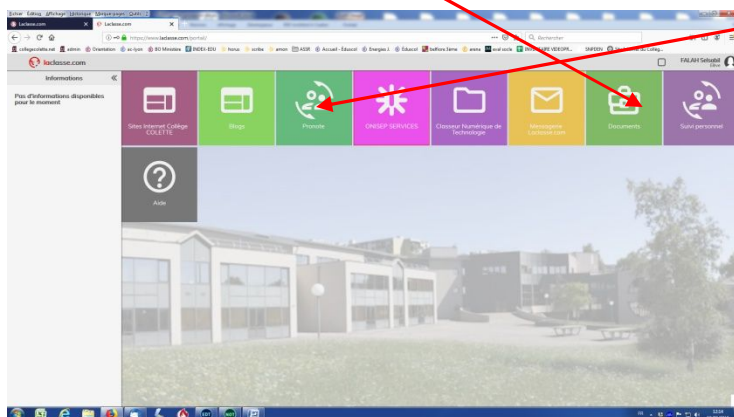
Fichier Édition Affichage Historique Marque-pages Outils ?

Laclasse.com

Laclasse.com

https://www.laclasse.com/portail/

Rechercher

collegecolette.net admin Orientation ac-lyon BO Ministère INDEX-EDU fonus scribe amon ASSR Accueil - Eduscol Energies 3 Eduscol belfora 3ème arena eval socle SNPDEN

laclasse.com

FALAH Sebahil

Informations

Pas d'informations disponibles pour le moment

Sites Internet Collège COLETTE

Blogs

Pronote

ONISEP SERVICES

Classeur Numérique de Technologie

Messagerie Laclasse.com

Documents

Suivi personnel

Aide